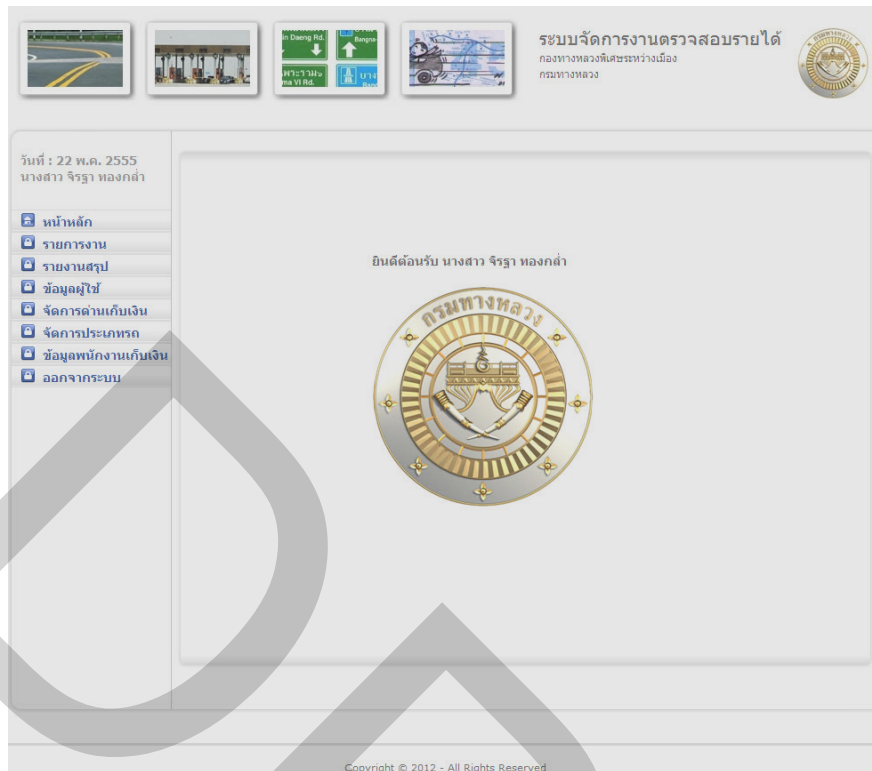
ระบบจัดการงานตรวจสอบรายได้
กองทางหลวงพิเศษระหว่างเมือง
กรมทางหลวง

วันที่ : 22 พ.ค. 2555
นางสาว จิรฐา ทองกล่ำ

หน้าหลัก
รายการงาน
รายงานสรุป
ข้อมูลผู้ใช้
จัดการด่านเก็บเงิน
จัดการประเภทรถ
ข้อมูลพนักงานเก็บเงิน
ออกจากระบบ

ยินดีต้อนรับ นางสาว จิรฐา ทองกล่ำ

กรมทางหลวง

Copyright © 2012 - All Rights Reserved